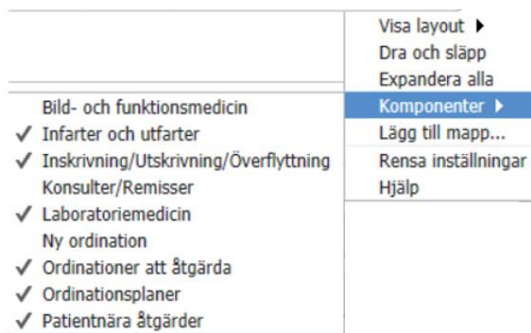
Visa layout ▸
Dra och släpp
Expandera alla
Komponenter ▸
Lägg till mapp...
Rensa inställningar
Hjälp

Bild- och funktionsmedicin
✓ Infarter och utfarter
✓ Inskrivning/Utskrivning/Överflyttning
Konsulter/Remisser
✓ Laboratoriemedicin
Ny ordination
✓ Ordinationer att åtgärda
✓ Ordinationsplaner
✓ Patientnära åtgärder